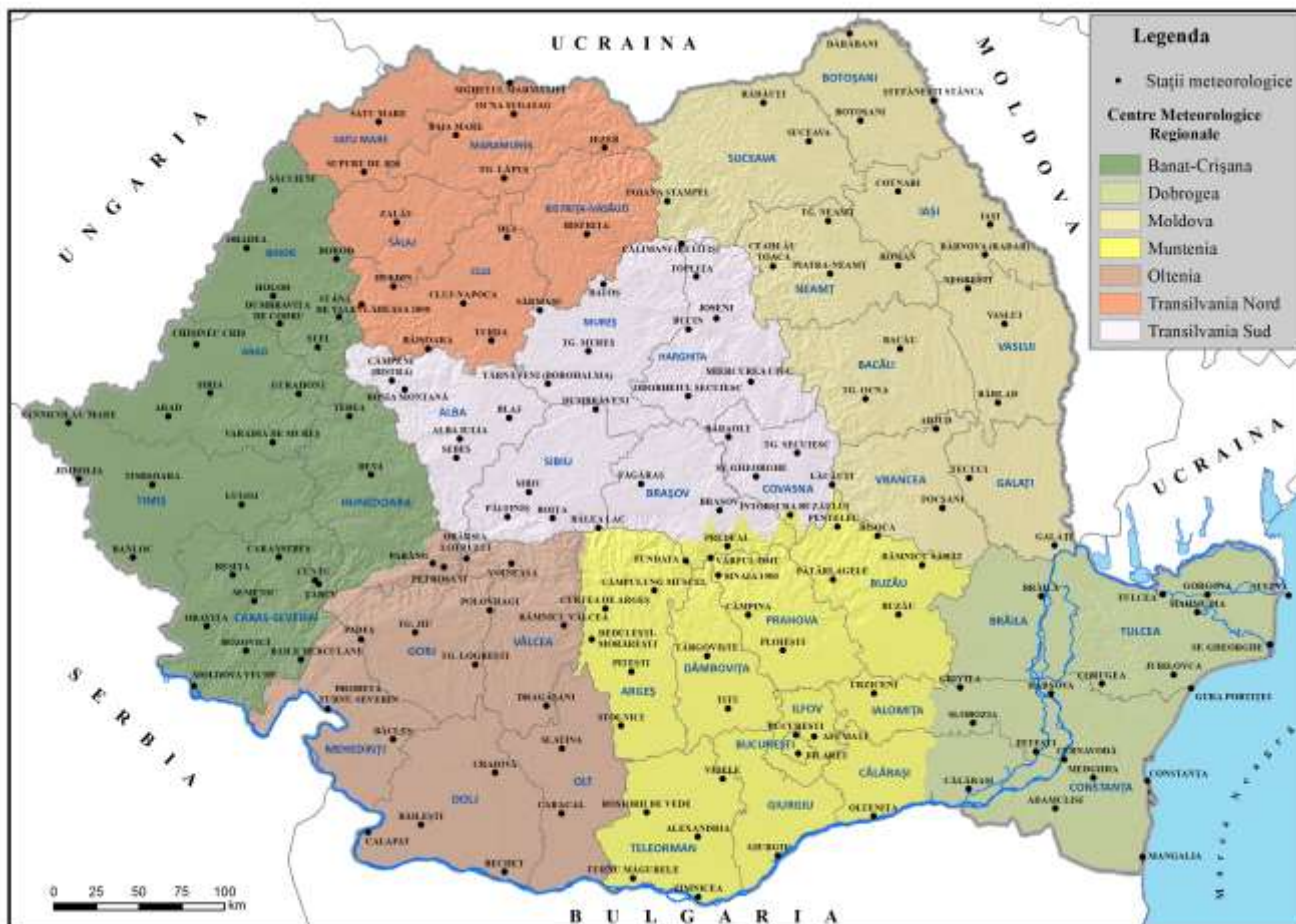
UCRAINA

MOLDOVA

UNGARIA

UCRAINA

SERBIA

BULGARIA

Marea Neagră

Legenda
• Stații meteorologice
Centre Meteorologice Regionale
Banat-Crișana
Dobrogea
Moldova
Muntenia
Oltenia
Transilvania Nord
Transilvania Sud

SATU MARE
MARAMUREȘ
SĂLAJ
CLUJ
BISTRIȚA-NĂSĂUD
BIHOR
ARAD
TIMIȘ
CARAȘ-SEVERIN
HUNEDOARA
ALBA
SIBIU
MUREȘ
HARGHITA
BRAȘOV
COVASNA
SUCEAVA
BOTOȘANI
IAȘI
NEAMȚ
BACĂU
VASLUI
VRANCEA
GALAȚI
BUZĂU
PRAHOVA
DÂMBOVIȚA
ARGEȘ
VÂLCEA
GORJ
MEHEDINȚI
DOLJ
OLT
TELEORMAN
GIURGIU
BUCUREȘTI
ILFOV
IALOMIȚA
CĂLĂRAȘI
BRĂILA
TULCEA
CONSTANȚA

DARABANI
BOTOȘANI
RĂDĂUȚI
SUCEAVA
ȘTEFĂNEȘTI STÂNCA
COTNARI
IAȘI
TG. NEAMȚ
CEAHLĂU TOACA
PIATRA-NEAMȚ
ROMAN
BAHNOVA (RADAR)
NEGREȘTI
VASLUI
BACĂU
TG. OCNA
BÂRLAD
ADJUD
TECUCI
FOCȘANI
GALAȚI
RÂMNICU SĂRAT
BUZĂU
SIGHETUL MARMAȚIEI
OCNA ȘUGATAG
BAIA MARE
SATU MARE
IEZER
SUPURU DE JOS
TG. LĂPUȘ
POIANA STAMPEI
ZALĂU
DEJ
BISTRIȚA
CĂLIMANI (RETITIȘ)
TOPLIȚA
SĂCUIENI
ORADEA
BOROD
HOLOD
DUMBRAVIȚA DE CODRU
STÂNA DE VALE
VLĂDEASA 1800
HUEDIN
CLUJ-NAPOCA
SĂRMAȘU
BATOȘ
JOSENI
BUCIN
CHIȘINEU CRIȘ
ȘTEI
BĂIȘOARA
TURDA
TG. MUREȘ
CÂMPENI (BISTRA)
ROȘIA MONTANĂ
TÂRNĂVENI (BOBOHALMA)
MIERCUREA CIUC
ODORHEIUL SECUIESC
SIRIA
GURAHONȚ
ARAD
SÂNNICOLAU MARE
TEBEA
VARADIA DE MUREȘ
DUMBRĂVENI
BLAJ
ALBA IULIA
SEBEȘ
BĂRAOLT
TG. SECUIESC
SF. GHEORGHE
LĂCĂUȚI
JIMBOLIA
TIMIȘOARA
LUGOJ
DEVA
MIERCUREA SIBIULUI
SIBIU
FĂGĂRAȘ
BRAȘOV
PĂLTINIȘ
BOIȚA
BÂLEA LAC
INTORSURA BUZĂULUI
PENTELEU
BISOCA
BANLOC
CARANSEBEȘ
REȘIȚA
SEMENIC
CUNTU
ȚARCU
OȚELU ROȘU
PARÂNG
OBÂRȘIA LOTRULUI
PETROȘANI
VOINEASA
FUNDATA
PREDEAL
VÂRFUL OMU
SINAIA 1500
PĂTÂRLAGELE
CÂMPULUNG MUSCEL
CURTEA DE ARGEȘ
POLOVRAGI
RÂMNICU VÂLCEA
CÂMPINA
PLOIEȘTI
ORAVIȚA
BOZOVICI
BAILE HERCULANE
PADEȘ
TG. JIU
TG. LOGREȘTI
BEDEULEȘTI MIORIȚEȘTI
TÂRGOVIȘTE
PITEȘTI
MOLDOVA VECHE
DROBETA-TURNU SEVERIN
DRĂGĂȘANI
STOLNICI
TITU
URZICENI
BĂCLEȘ
SLATINA
BUCUREȘTI
AFUMAȚI
FILARET
CRAIOVA
VIDELE
CARACAL
ROȘIORII DE VEDE
ALEXANDRIA
OLTENIȚA
BĂILEȘTI
CALAFAT
BECHET
TURNU MĂGURELE
ZIMNICEA
GIURGIU
GRIVIȚA
SLOBOZIA
FETEȘTI
CĂLĂRAȘI
CERNAVODĂ
MEDGIDIA
ADAMCLISI
CONSTANȚA
MANGALIA
HÂRȘOVA
CORUGEA
JURILOVCA
GURA PORTIȚEI
BRĂILA
TULCEA
ISACCEA
GORGOVA
SULINA
SF. GHEORGHE

0 25 50 75 100 km